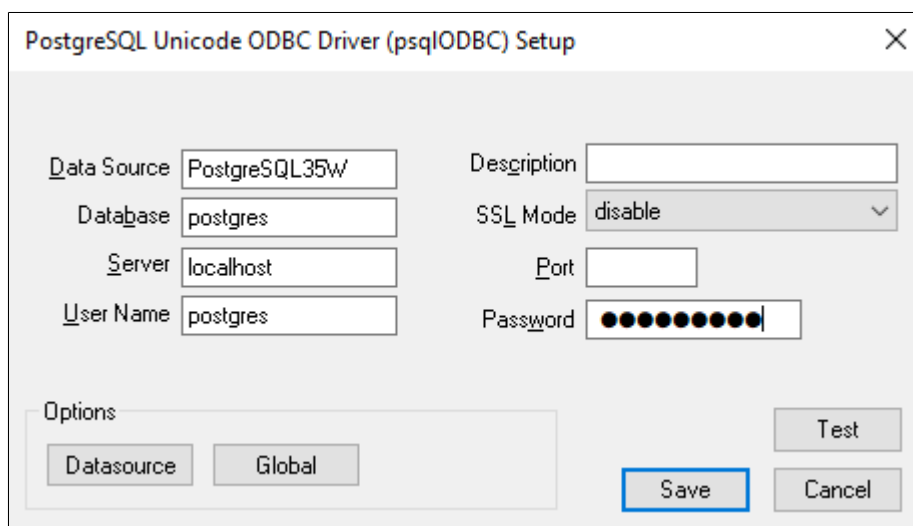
PostgreSQL Unicode ODBC Driver (psqlODBC) Setup

×

Data Source PostgreSQL35W

Database postgres

Server localhost

User Name postgres

Description

SSL Mode disable

Port

Password ●●●●●●●●●

Options

Datasource

Global

Test

Save

Cancel